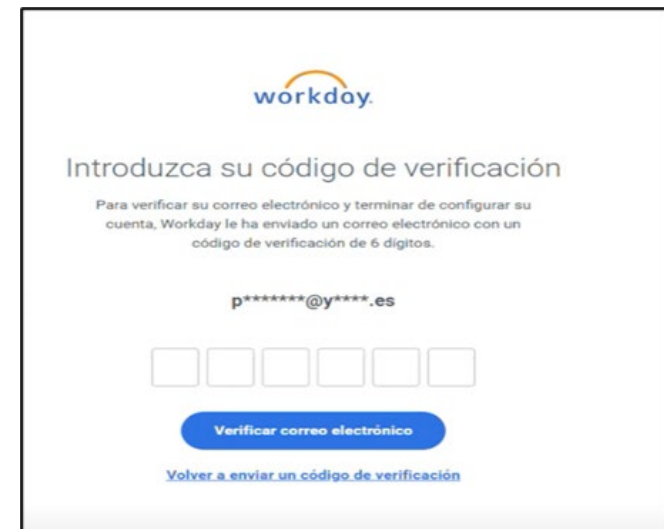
workday.

Introduzca su código de verificación

Para verificar su correo electrónico y terminar de configurar su cuenta, Workday le ha enviado un correo electrónico con un código de verificación de 6 dígitos.

p*******@y****.es

Verificar correo electrónico

Volver a enviar un código de verificación